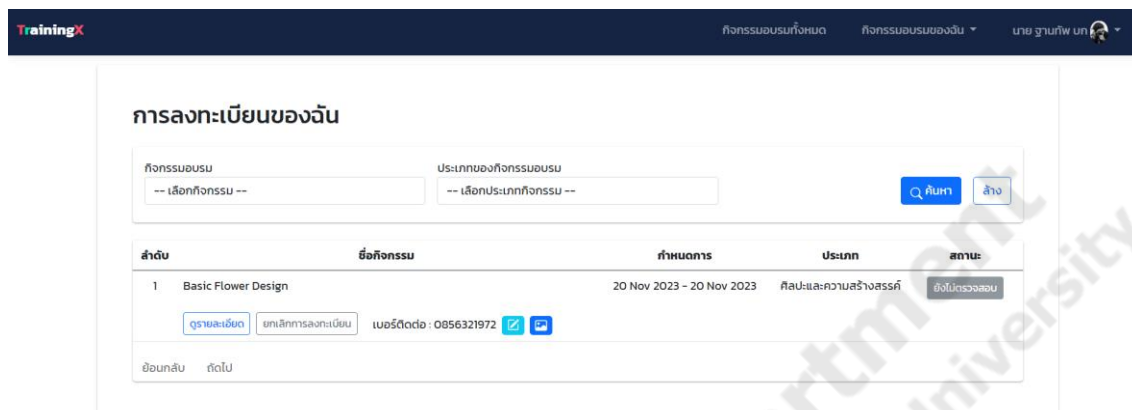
TrainingX

กิจกรรมอบรมทั้งหมด กิจกรรมอบรมของฉัน ▾ นาย ฐานทัพ บก ▾

การลงทะเบียนของฉัน

กิจกรรมอบรม
-- เลือกกิจกรรม --

ประเภทของกิจกรรมอบรม
-- เลือกประเภทกิจกรรม --

ค้นหา
ล้าง

| ลำดับ | ชื่อกิจกรรม | กำหนดการ | ประเภท | สถานะ |
|---|---|---|---|---|
| 1 | Basic Flower Design | 20 Nov 2023 - 20 Nov 2023 | ศิลปะและความสร้างสรรค์ | ยังไม่ตรวจสอบ |

ดูรายละเอียด ยกเลิกการลงทะเบียน เบอร์ติดต่อ : 0856321972

ย้อนกลับ ถัดไป

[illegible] University